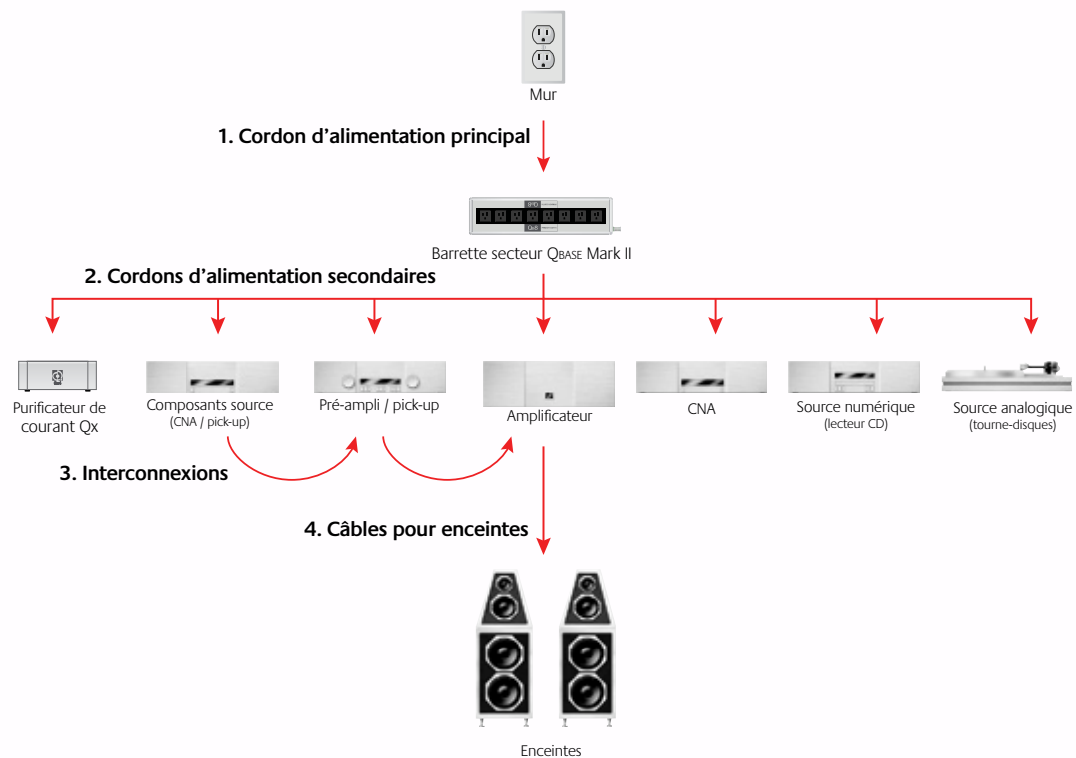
Mur

1. Cordon d'alimentation principal

Barrette secteur QBASE Mark II

2. Cordons d'alimentation secondaires

Purificateur de courant Qx

Composants source
(CNA / pick-up)

Pré-ampli / pick-up

Amplificateur

CNA

Source numérique
(lecteur CD)

Source analogique
(tourne-disques)

3. Interconnexions

4. Câbles pour enceintes

Enceintes